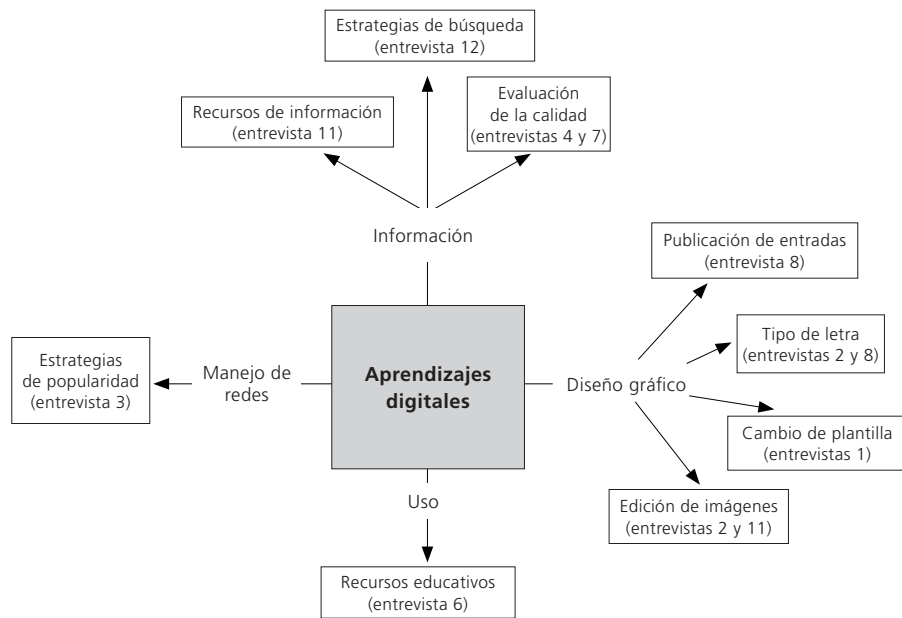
Estrategias de búsqueda (entrevista 12)

Recursos de información (entrevista 11)

Evaluación de la calidad (entrevistas 4 y 7)

Información

Publicación de entradas (entrevista 8)

Tipo de letra (entrevistas 2 y 8)

Estrategias de popularidad (entrevista 3)

Manejo de redes

Aprendizajes digitales

Diseño gráfico

Cambio de plantilla (entrevistas 1)

Edición de imágenes (entrevistas 2 y 11)

Uso

Recursos educativos (entrevista 6)